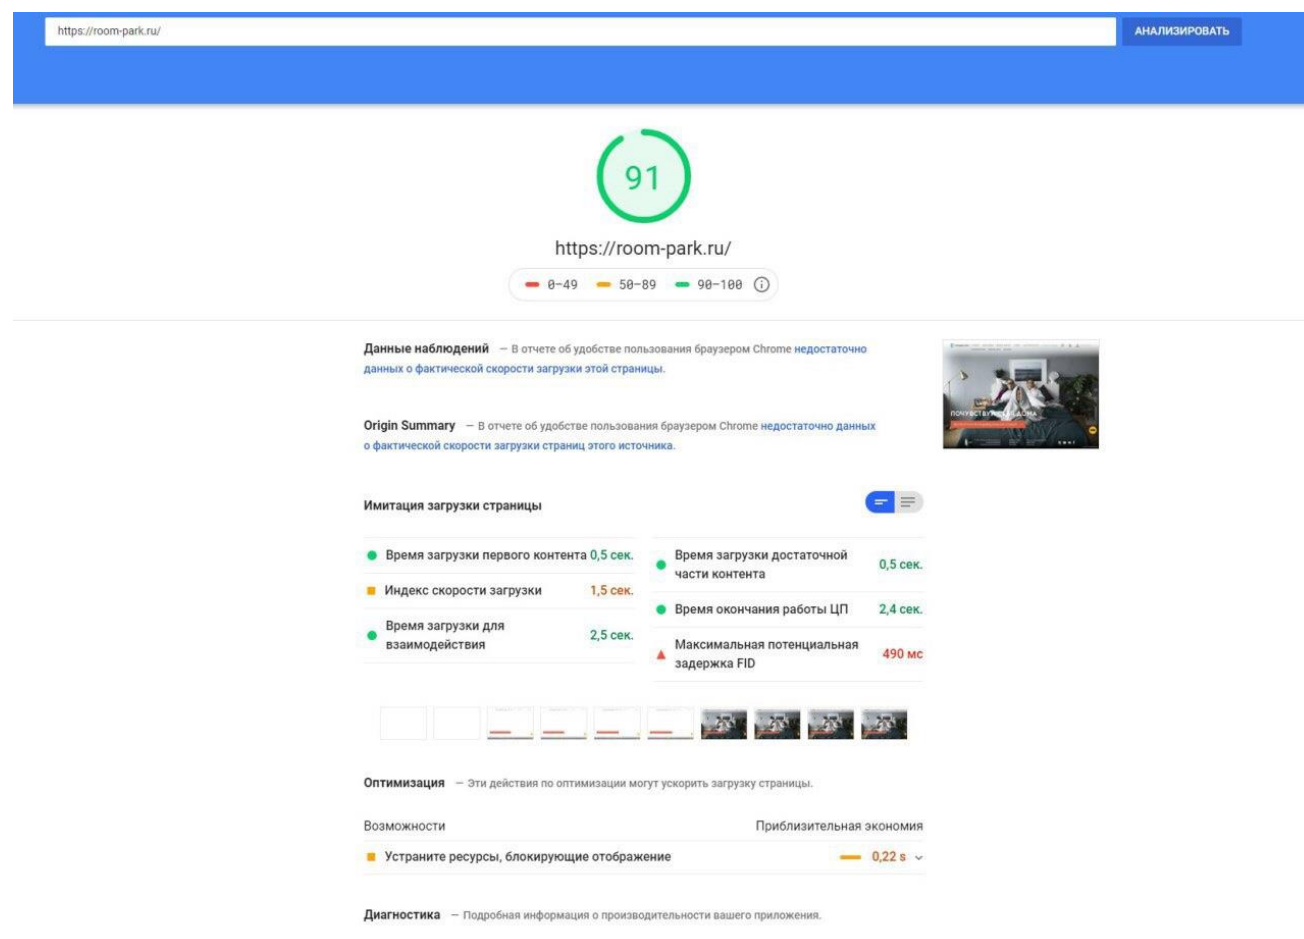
https://room-park.ru/

АНАЛИЗИРОВАТЬ

91

https://room-park.ru/

0–49 50–89 90–100

Данные наблюдений – В отчете об удобстве пользования браузером Chrome недостаточно данных о фактической скорости загрузки этой страницы.

Origin Summary – В отчете об удобстве пользования браузером Chrome недостаточно данных о фактической скорости загрузки страниц этого источника.

ПОЧУВСТВУЙТЕ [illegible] ДОМА

Имитация загрузки страницы

| | |
|---|---|
| Время загрузки первого контента 0,5 сек. | Время загрузки достаточной части контента 0,5 сек. |
| Индекс скорости загрузки 1,5 сек. | Время окончания работы ЦП 2,4 сек. |
| Время загрузки для взаимодействия 2,5 сек. | Максимальная потенциальная задержка FID 490 мс |

Оптимизация – Эти действия по оптимизации могут ускорить загрузку страницы.

Возможности | Приблизительная экономия

Устраните ресурсы, блокирующие отображение 0,22 s

Диагностика – Подробная информация о производительности вашего приложения.